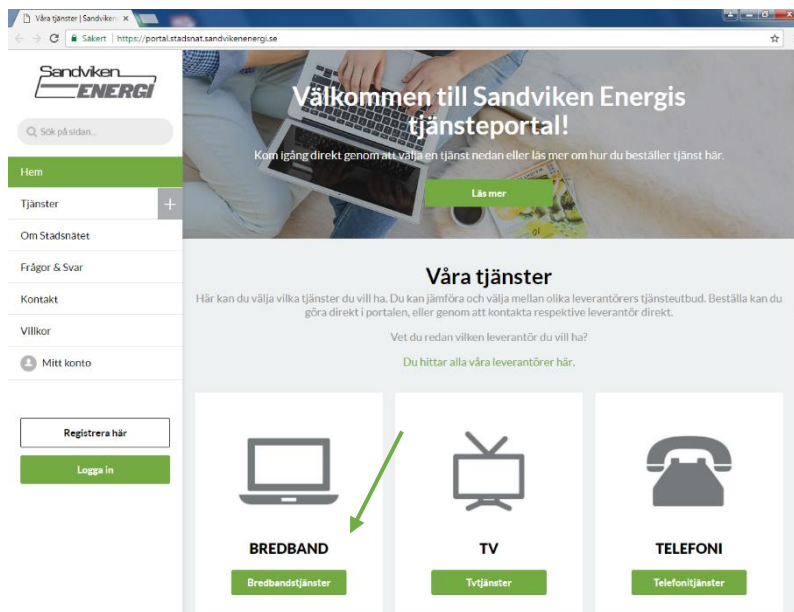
Våra tjänster | Sandviken ×

Säkert | https://portal.stadsnat.sandvikenenergi.se

Sandviken ENERGI

Sök på sidan...

Hem

Tjänster

Om Stadsnätet

Frågor & Svar

Kontakt

Villkor

Mitt konto

Registrera här

Logga in

Välkommen till Sandviken Energis tjänsteportal!

Kom igång direkt genom att välja en tjänst nedan eller läs mer om hur du beställer tjänst här.

Läs mer

Våra tjänster

Här kan du välja vilka tjänster du vill ha. Du kan jämföra och välja mellan olika leverantörers tjänsteutbud. Beställa kan du göra direkt i portalen, eller genom att kontakta respektive leverantör direkt.

Vet du redan vilken leverantör du vill ha?

Du hittar alla våra leverantörer här.

BREDBAND

Bredbandstjänster

TV

Tvtjänster

TELEFONI

Telefonitjänster